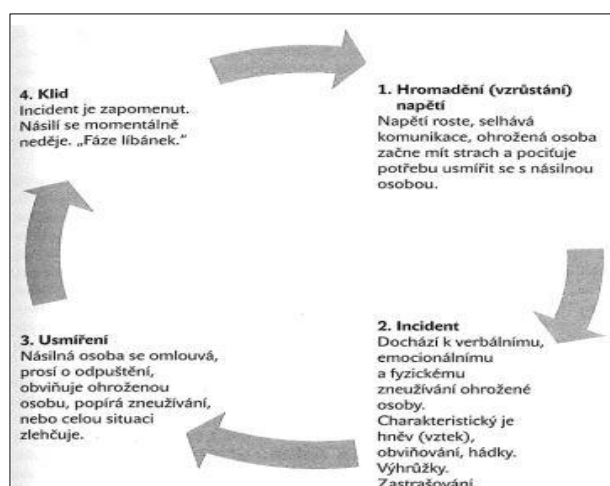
4. Klid
Incident je zapomenut. Násilí se momentálně neděje. „Fáze líbánek."

1. Hromadění (vzrůstání) napětí
Napětí roste, selhává komunikace, ohrožená osoba začne mít strach a pociťuje potřebu usmířit se s násilnou osobou.

3. Usmíření
Násilná osoba se omlouvá, prosí o odpuštění, obviňuje ohroženou osobu, popírá zneužívání, nebo celou situaci zlehčuje.

2. Incident
Dochází k verbálnímu, emocionálnímu a fyzickému zneužívání ohrožené osoby. Charakteristický je hněv (vztek), obviňování, hádky. Výhrůžky. Zastrašování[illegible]